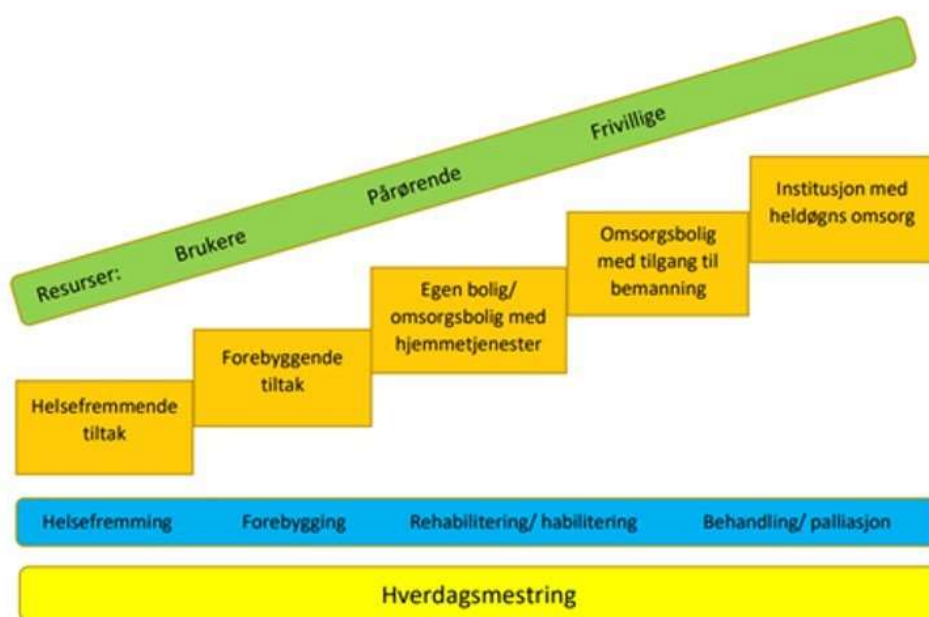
Resurser: Brukere Pårørende Frivillige

Helsefremmende tiltak

Forebyggende tiltak

Egen bolig/ omsorgsbolig med hjemmetjenester

Omsorgsbolig med tilgang til bemanning

Institusjon med heldøgns omsorg

Helsefremming Forebygging Rehabilitering/ habilitering Behandling/ palliasjon

Hverdagsmestring